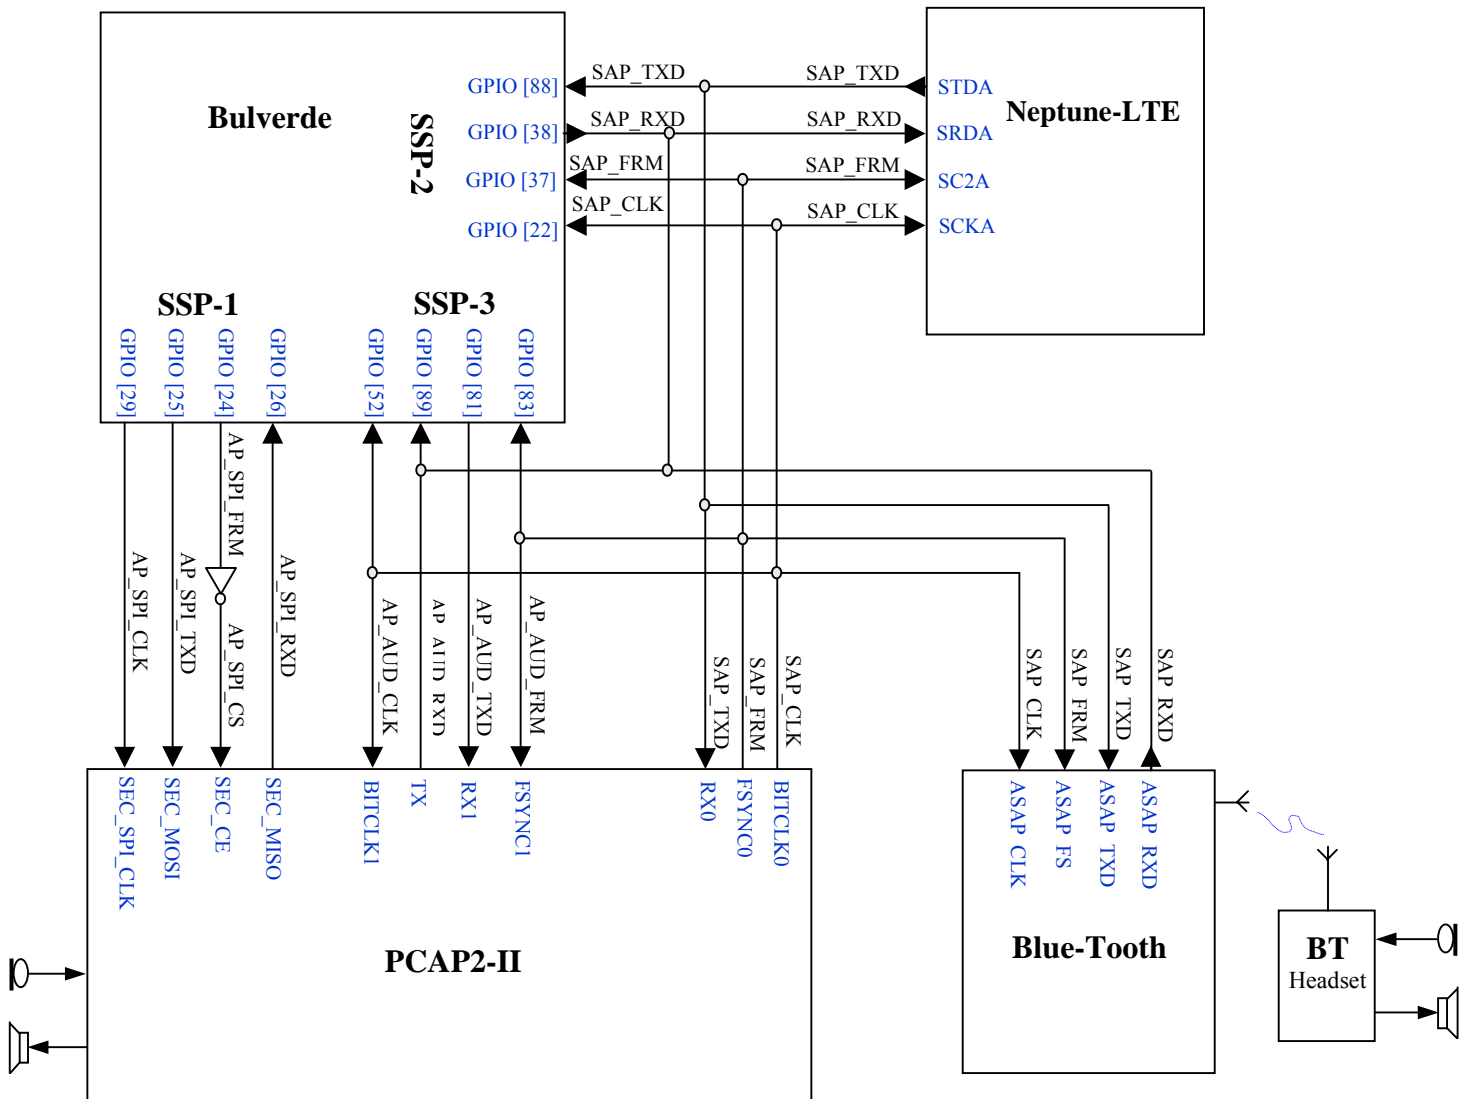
Bulverde

SSP-2

GPIO [88]
GPIO [38]
GPIO [37]
GPIO [22]

SAP_TXD
SAP_RXD
SAP_FRM
SAP_CLK

SAP_TXD
SAP_RXD
SAP_FRM
SAP_CLK

STDA
SRDA
SC2A
SCKA

Neptune-LTE

SSP-1
SSP-3

GPIO [29]
GPIO [25]
GPIO [24]
GPIO [26]
GPIO [52]
GPIO [89]
GPIO [81]
GPIO [83]

AP_SPI_CLK
AP_SPI_TXD
AP_SPI_FRM
AP_SPI_CS
AP_SPI_RXD
AP_AUD_CLK
AP_AUD_RXD
AP_AUD_TXD
AP_AUD_FRM

SAP_TXD
SAP_FRM
SAP_CLK

SAP_CLK
SAP_FRM
SAP_TXD
SAP_RXD

SEC_SPI_CLK
SEC_MOSI
SEC_CE
SEC_MISO
BITCLK1
TX
RX1
FSYNC1
RX0
FSYNC0
BITCLK0

PCAP2-II

ASAP_CLK
ASAP_FS
ASAP_TXD
ASAP_RXD

Blue-Tooth

BT
Headset